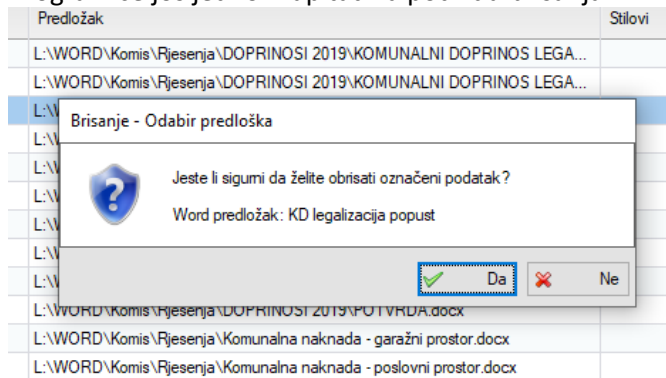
| Predložak | Stilovi |
|---|---|
| L:\WORD\Komis\Rjesenja\DOPRINOSI 2019\KOMUNALNI DOPRINOS LEGA... | |
| L:\WORD\Komis\Rjesenja\DOPRINOSI 2019\KOMUNALNI DOPRINOS LEGA... | |
| L:\ | |
| L:\ | |
| L:\ | |
| L:\ | |
| L:\ | |
| L:\ | |
| L:\ | |
| L:\WORD\Komis\Rjesenja\DOPRINOSI 2019\POTVRDA.docx | |
| L:\WORD\Komis\Rjesenja\Komunalna naknada - garažni prostor.docx | |
| L:\WORD\Komis\Rjesenja\Komunalna naknada - poslovni prostor.docx | |

Brisanje - Odabir predloška

Jeste li sigurni da želite obrisati označeni podatak?

Word predložak: KD legalizacija popust

Da

Ne